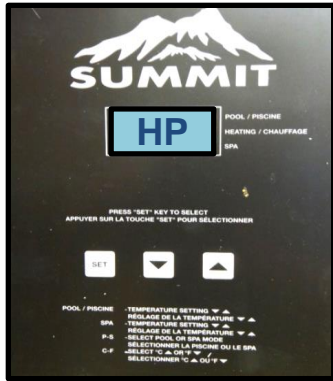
SUMMIT

HP

POOL / PISCINE
HEATING / CHAUFFAGE
SPA

PRESS "SET" KEY TO SELECT
APPUYER SUR LA TOUCHE "SET" POUR SÉLECTIONNER

SET

POOL / PISCINE - TEMPERATURE SETTING ▼▲
- RÉGLAGE DE LA TEMPÉRATURE ▼▲
SPA - TEMPERATURE SETTING ▼▲
- RÉGLAGE DE LA TEMPÉRATURE ▼▲
P-S - SELECT POOL OR SPA MODE
- SÉLECTIONNER LA PISCINE OU LE SPA
C-F - SELECT °C ▲ OR °F ▼
- SÉLECTIONNER °C ▲ OU °F ▼